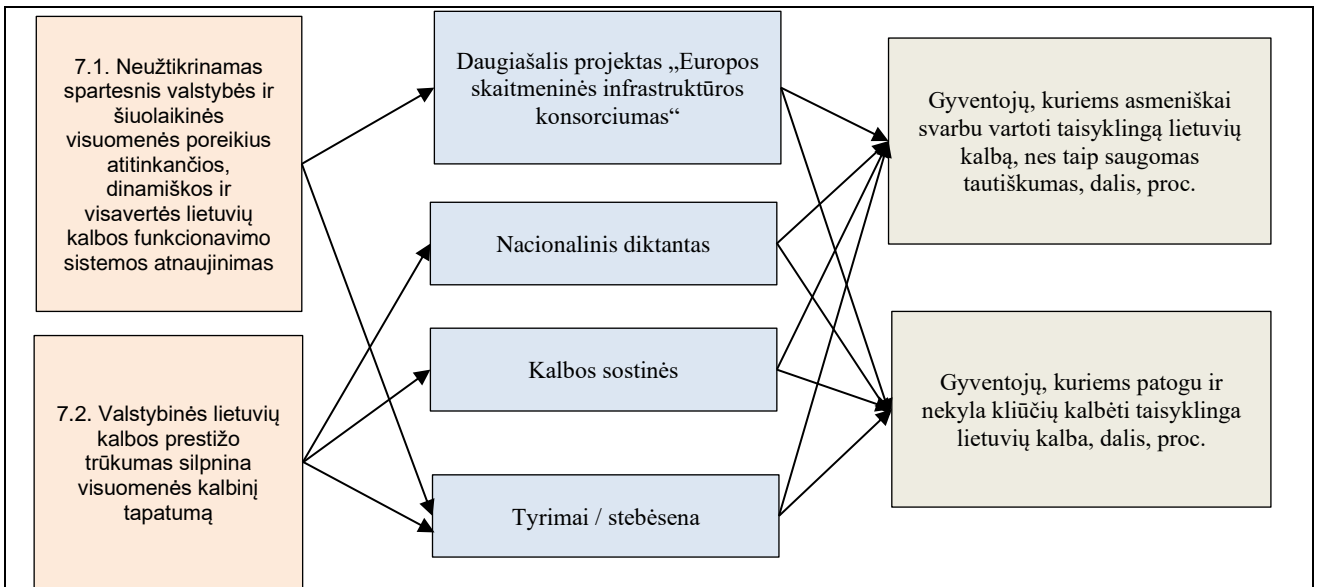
7.1. Neužtikrinamas spartesnis valstybės ir šiuolaikinės visuomenės poreikius atitinkančios, dinamiškos ir visavertės lietuvių kalbos funkcionavimo sistemos atnaujinimas

7.2. Valstybinės lietuvių kalbos prestižo trūkumas silpnina visuomenės kalbinį tapatumą

Daugiašalis projektas „Europos skaitmeninės infrastruktūros konsorciumas“

Nacionalinis diktantas

Kalbos sostinės

Tyrimai / stebėsena

Gyventojų, kuriems asmeniškai svarbu vartoti taisyklingą lietuvių kalbą, nes taip saugomas tautiškumas, dalis, proc.

Gyventojų, kuriems patogu ir nekyla kliūčių kalbėti taisyklinga lietuvių kalba, dalis, proc.